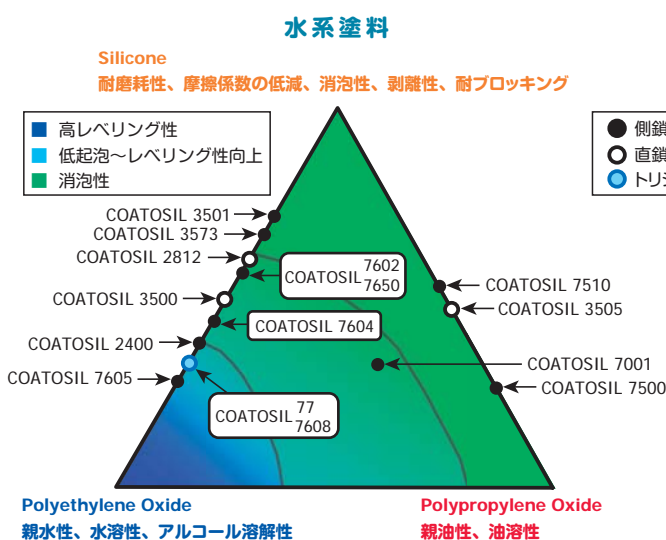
水系塗料

Silicone
耐磨耗性、摩擦係数の低減、消泡性、剥離性、耐ブロッキング

高レベリング性
低起泡～レベリング性向上
消泡性

側鎖
直鎖
トリ

COATOSIL 3501
COATOSIL 3573
COATOSIL 2812
COATOSIL 7602 7650
COATOSIL 3500
COATOSIL 7604
COATOSIL 2400
COATOSIL 7605
COATOSIL 77 7608
COATOSIL 7510
COATOSIL 3505
COATOSIL 7001
COATOSIL 7500

Polyethylene Oxide
親水性、水溶性、アルコール溶解性

Polypropylene Oxide
親油性、油溶性